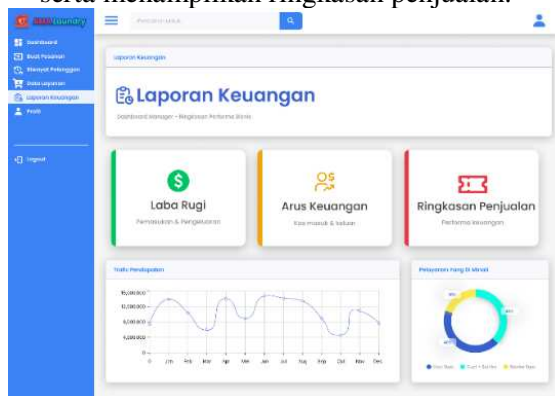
serta menampilkan ringkasan penjualan.

Laundry

Dashboard
Buat Pesanan
Riwayat Pelanggan
Data Laporan
Laporan Keuangan
Profil

Logout

Laporan Keuangan

Laporan Keuangan
Dashboard Manager – Ringkasan Performa Bisnis

Laba Rugi
Pemasukan & Pengeluaran

Arus Keuangan
Kas masuk & keluar

Ringkasan Penjualan
Performa keuangan

Grafik Pendapatan
15,000,000
10,000,000
5,000,000
0
Jan Feb Mar Apr Mei Jun Jul Agu Sep Okt Nov Des

Pelayanan Yang Di Minati
Cuci Basah Cuci + Setrika Setrika Saja